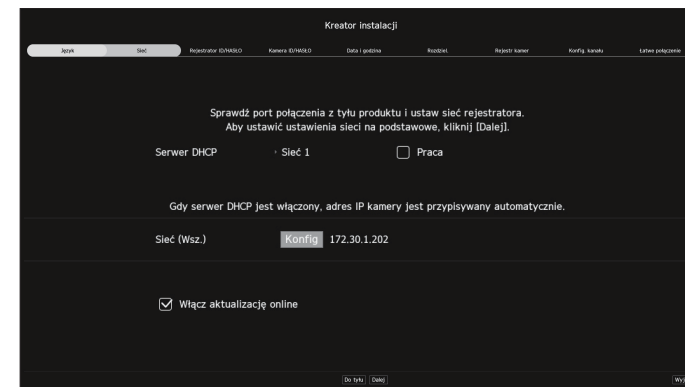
Kreator instalacji

Język | Sieć | Rejestrator ID/HASŁO | Kamera ID/HASŁO | Data i godzina | Rozdziel. | Rejestr kamer | Konfig. kanału | Łatwe połączenie

Sprawdź port połączenia z tyłu produktu i ustaw sieć rejestratora.
Aby ustawić ustawienia sieci na podstawowe, kliknij [Dalej].

Serwer DHCP › Sieć 1 Praca

Gdy serwer DHCP jest włączony, adres IP kamery jest przypisywany automatycznie.

Sieć (Wsz.) Konfig 172.30.1.202

Włącz aktualizację online

Do tyłu Dalej Wy